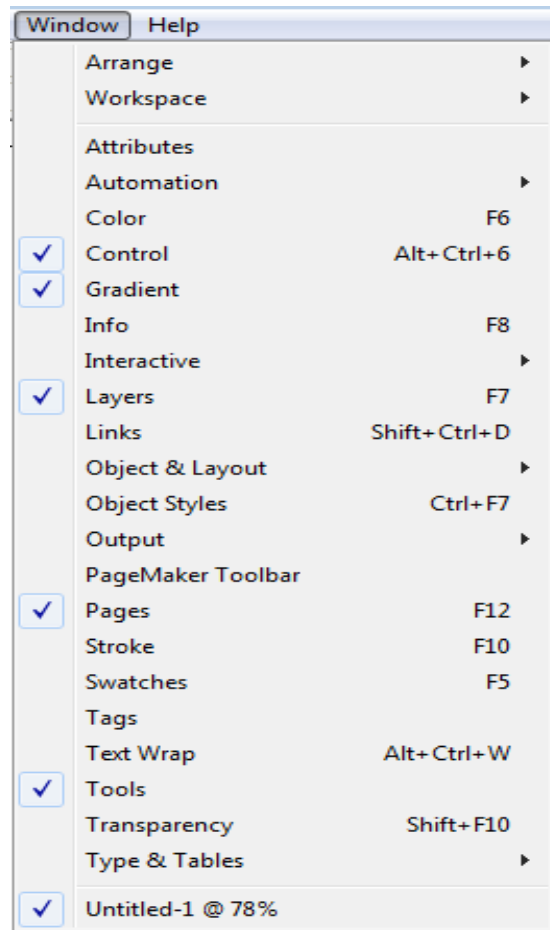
Window Help

Arrange
Workspace

Attributes
Automation
Color F6
✓ Control Alt+Ctrl+6
✓ Gradient
Info F8
Interactive
✓ Layers F7
Links Shift+Ctrl+D
Object & Layout
Object Styles Ctrl+F7
Output
PageMaker Toolbar
✓ Pages F12
Stroke F10
Swatches F5
Tags
Text Wrap Alt+Ctrl+W
✓ Tools
Transparency Shift+F10
Type & Tables

✓ Untitled-1 @ 78%